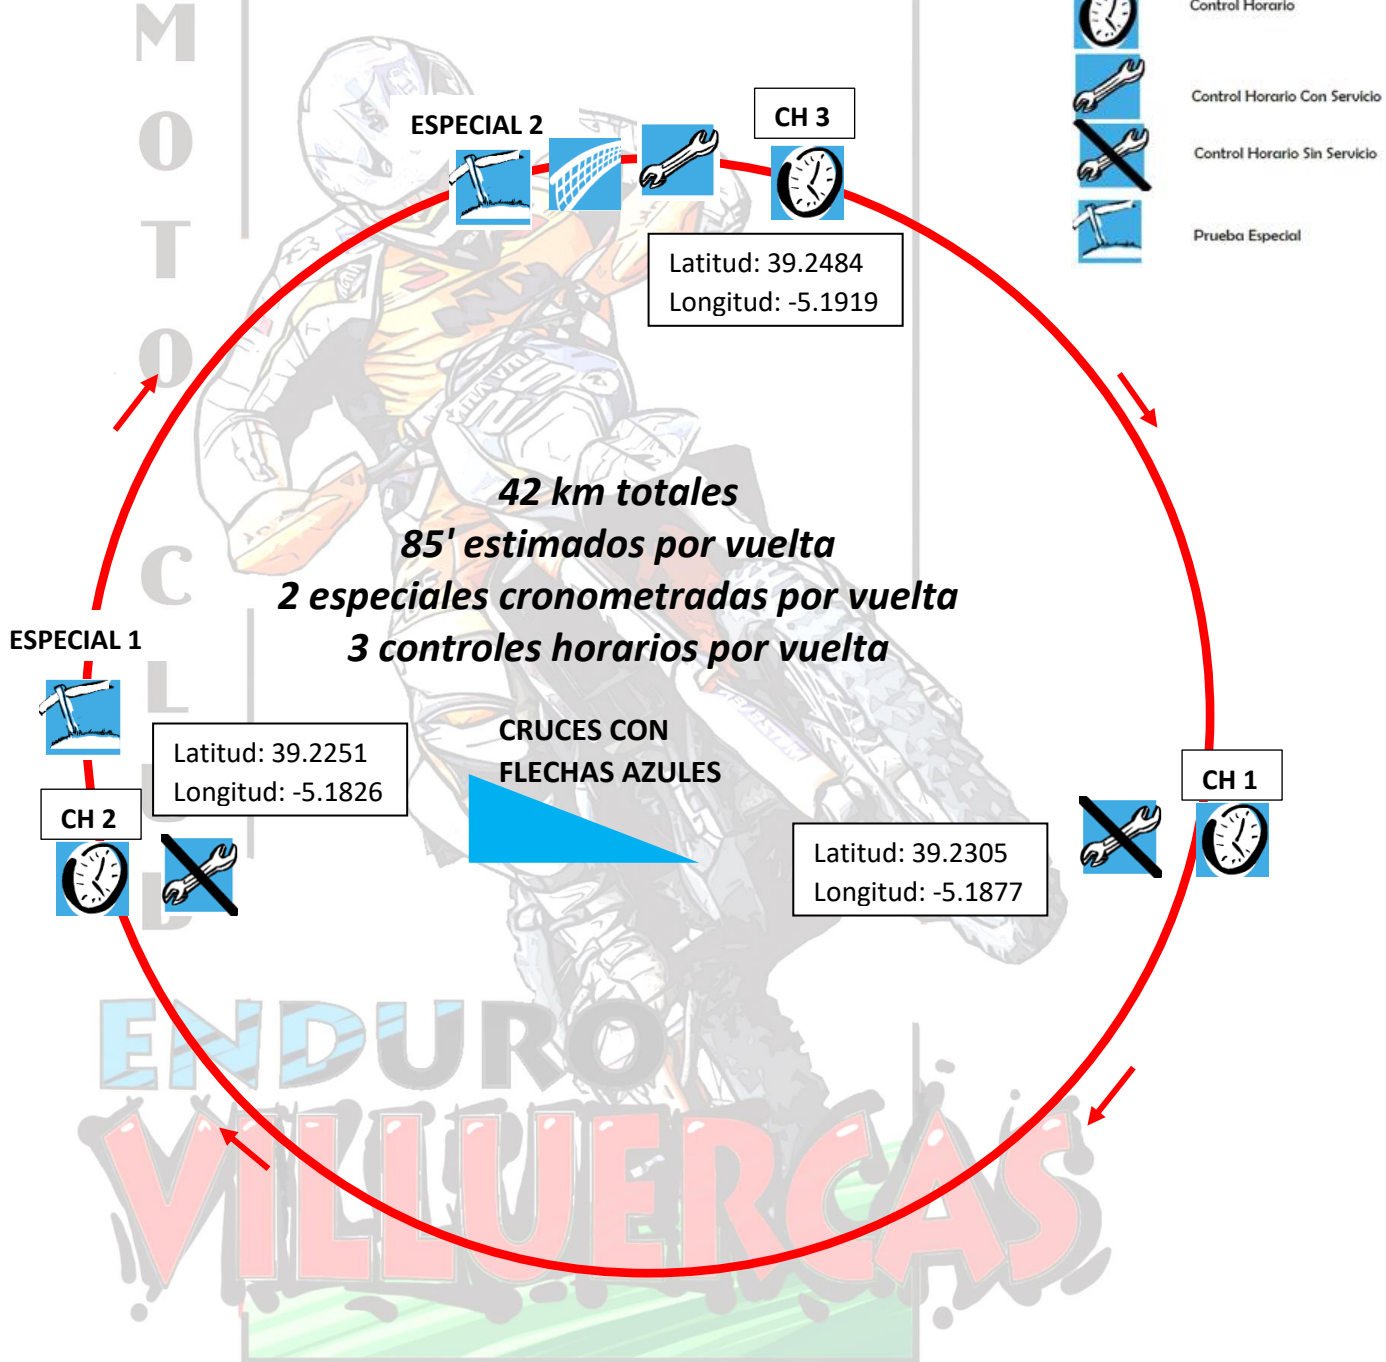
Control Horario

Control Horario Con Servicio

Control Horario Sin Servicio

Prueba Especial

MOTO CLUB

ESPECIAL 2

CH 3

Latitud: 39.2484
Longitud: -5.1919

42 km totales
85' estimados por vuelta
2 especiales cronometradas por vuelta
3 controles horarios por vuelta

ESPECIAL 1

Latitud: 39.2251
Longitud: -5.1826

CH 2

CRUCES CON
FLECHAS AZULES

CH 1

Latitud: 39.2305
Longitud: -5.1877

ENDURO
VILLUERCAS